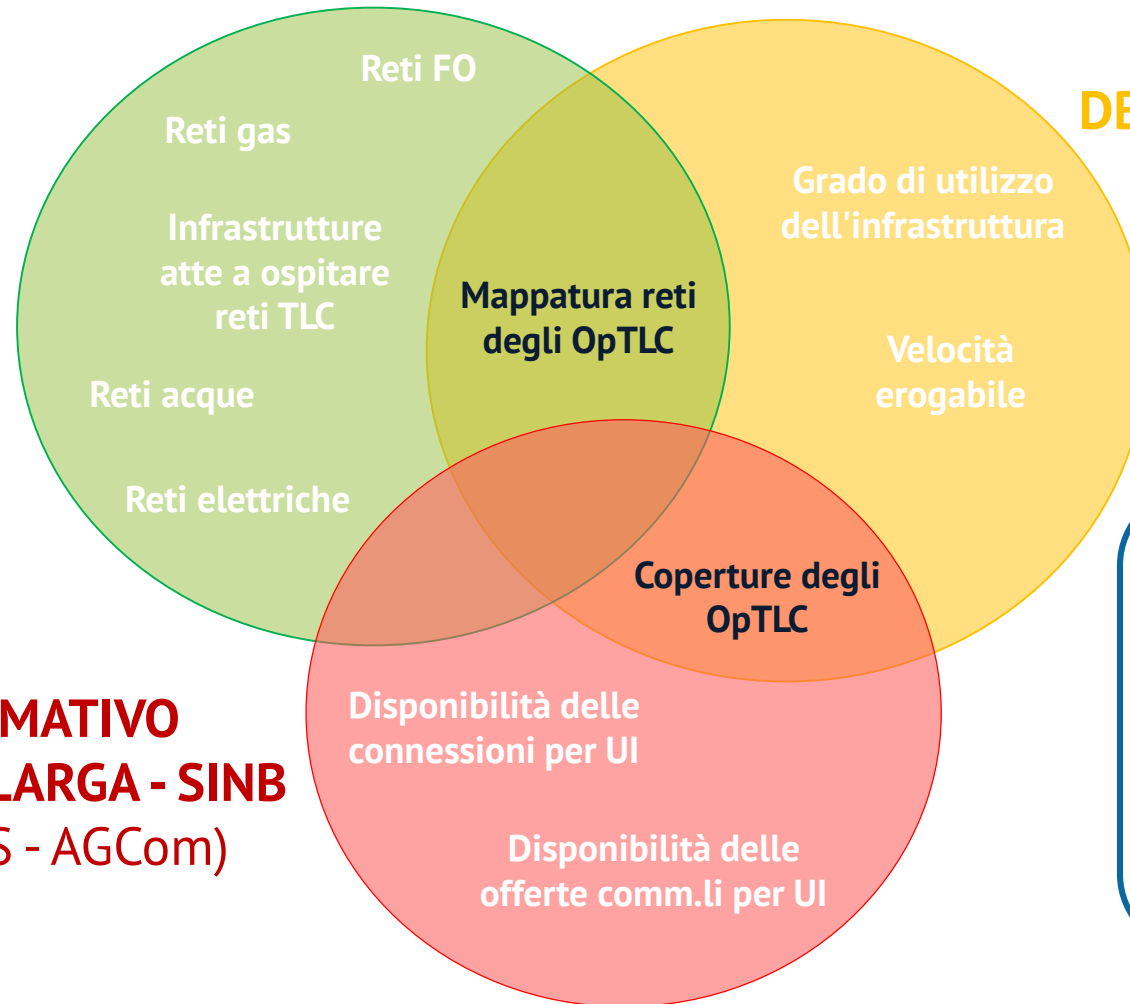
Reti FO

Reti gas

Infrastrutture atte a ospitare reti TLC

Reti acque

Reti elettriche

DE

Grado di utilizzo dell'infrastruttura

Velocità erogabile

Mappatura reti degli OpTLC

Coperture degli OpTLC

MATIVO
LARGA - SINB
S - AGCom)

Disponibilità delle connessioni per UI

Disponibilità delle offerte comm.li per UI